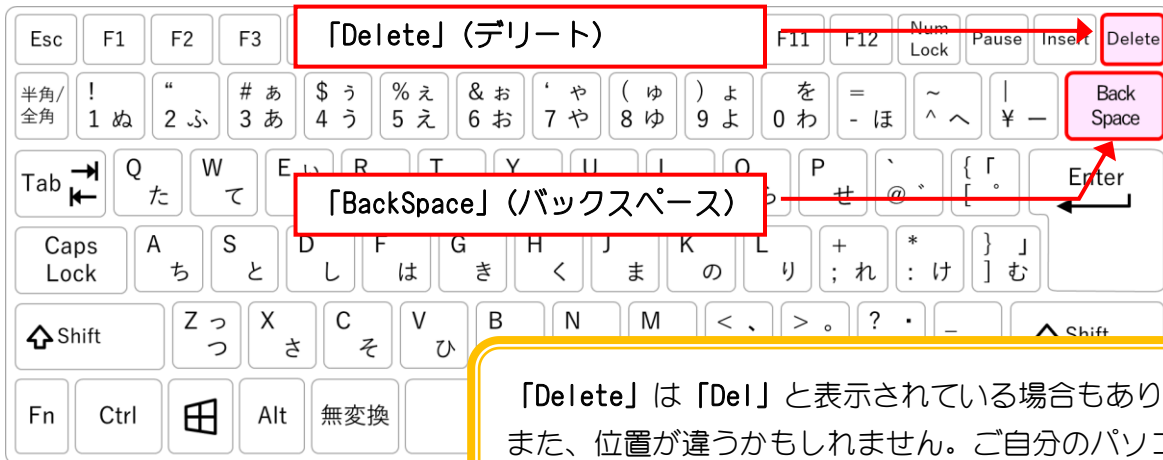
Esc F1 F2 F3
「Delete」(デリート)
F11 F12 Num Lock Pause Insert Delete

半角/全角 ! 1 ぬ “ 2 ふ # ぁ 3 あ $ ぅ 4 う % ぇ 5 え & ぉ 6 お ‘ ゃ 7 や ( ゅ 8 ゆ ) ょ 9 よ を 0 わ = - ほ ~ ^ へ | ¥ ー Back Space

Tab Q た W て E い R T Y U I O ら P せ ` @ ゛ { 「 [ ゜ Enter
「BackSpace」(バックスペース)

Caps Lock A ち S と D し F は G き H く J ま K の L り + ; れ * : け } 」 ] む

Shift Z っ つ X さ C そ V ひ B N M < 、 > 。 ? ・ _ Shift

Fn Ctrl Alt 無変換

「Delete」は「Del」と表示されている場合もあり
また、位置が違うかもしれません。ご自分のパソコ